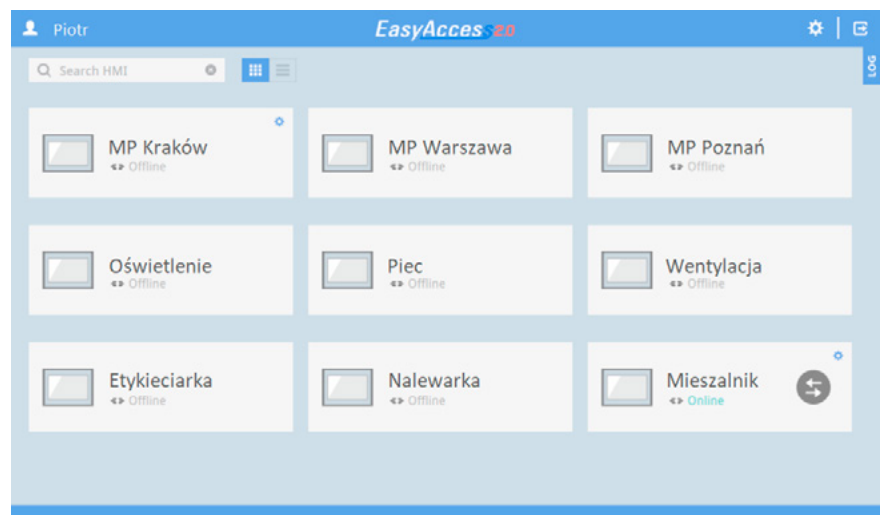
Piotr
EasyAccess 2.0
LOG
Search HMI

MP Kraków
Offline

MP Warszawa
Offline

MP Poznań
Offline

Oświetlenie
Offline

Piec
Offline

Wentylacja
Offline

Etykieciarka
Offline

Nalewarka
Offline

Mieszalnik
Online